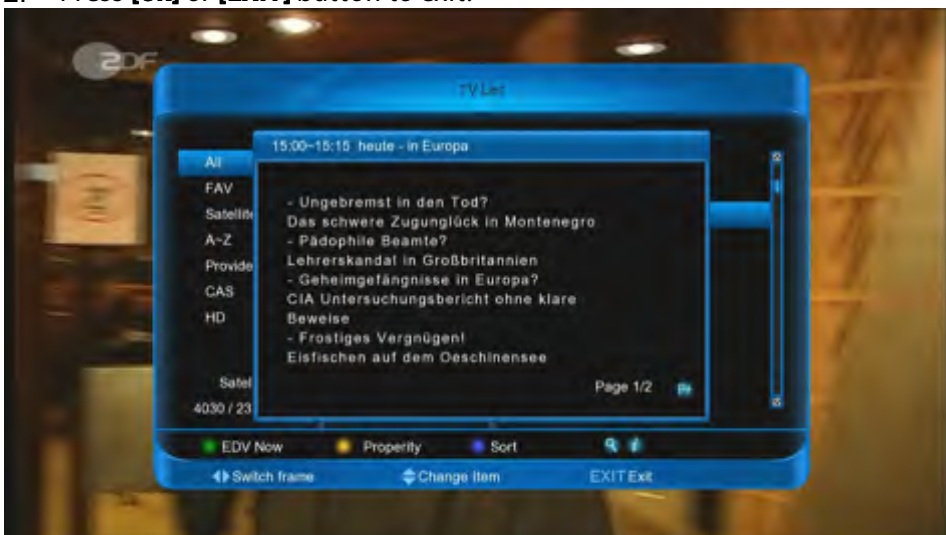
2. Press [OK] or [EXIT] button to exit.

ZDF

TV List

All
FAV
Satellite
A~Z
Provide
CAS
HD

Satel
4030 / 23

15:00~15:15 heute - in Europa

- Ungebremst in den Tod?
Das schwere Zugunglück in Montenegro
- Pädophile Beamte?
Lehrerskandal in Großbritannien
- Geheimgefängnisse in Europa?
CIA Untersuchungsbericht ohne klare Beweise
- Frostiges Vergnügen!
Eisfischen auf dem Oeschinensee

Page 1/2

EDV Now Properity Sort

Switch frame Change Item EXIT Exit